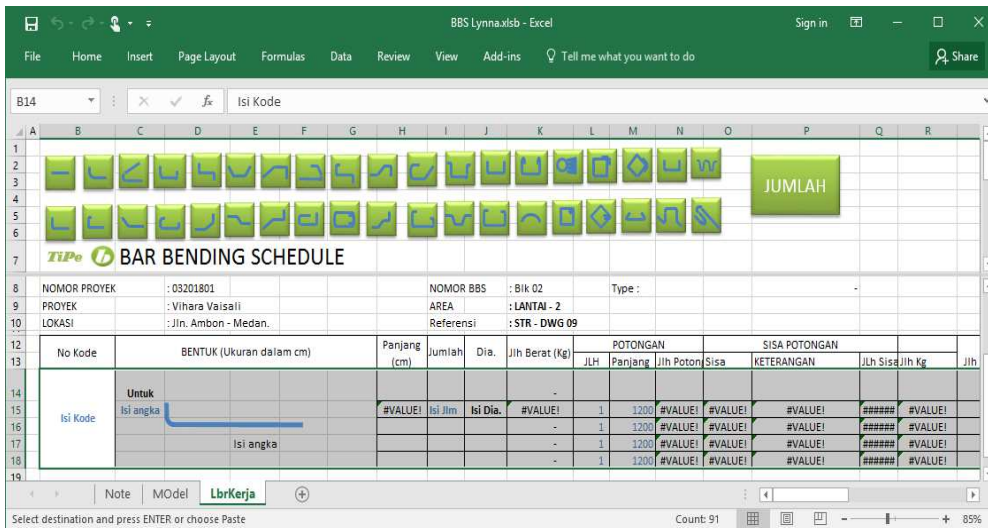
BBS Lynna.xlsb - Excel

Sign in

File Home Insert Page Layout Formulas Data Review View Add-ins Tell me what you want to do Share

B14 Isi Kode

A B C D E F G H I J K L M N O P Q R

JUMLAH

TiPe BAR BENDING SCHEDULE

NOMOR PROYEK : 03201801 NOMOR BBS : Blk 02 Type : -
PROYEK : Vihara Vaisali AREA : LANTAI - 2
LOKASI : Jln. Ambon - Medan. Referensi : STR - DWG 09

| No Kode | BENTUK (Ukuran dalam cm) | Panjang (cm) | Jumlah | Dia. | Jlh Berat (Kg) | POTONGAN JLH | Panjang | Jlh Potong | SISA POTONGAN Sisa | KETERANGAN | Jlh Sisa | Jlh Kg | Jlh |
|---|---|---|---|---|---|---|---|---|---|---|---|---|---|
| Isi Kode | Untuk | | | | - | | | | | | | | |
| | Isi angka | #VALUE! | Isi Jlm | Isi Dia. | #VALUE! | 1 | 1200 | #VALUE! | #VALUE! | #VALUE! | ###### | #VALUE! | |
| | | | | | - | 1 | 1200 | #VALUE! | #VALUE! | #VALUE! | ###### | #VALUE! | |
| | Isi angka | | | | - | 1 | 1200 | #VALUE! | #VALUE! | #VALUE! | ###### | #VALUE! | |
| | | | | | - | 1 | 1200 | #VALUE! | #VALUE! | #VALUE! | ###### | #VALUE! | |

Note MOdel LbrKerja

Select destination and press ENTER or choose Paste Count: 91 85%